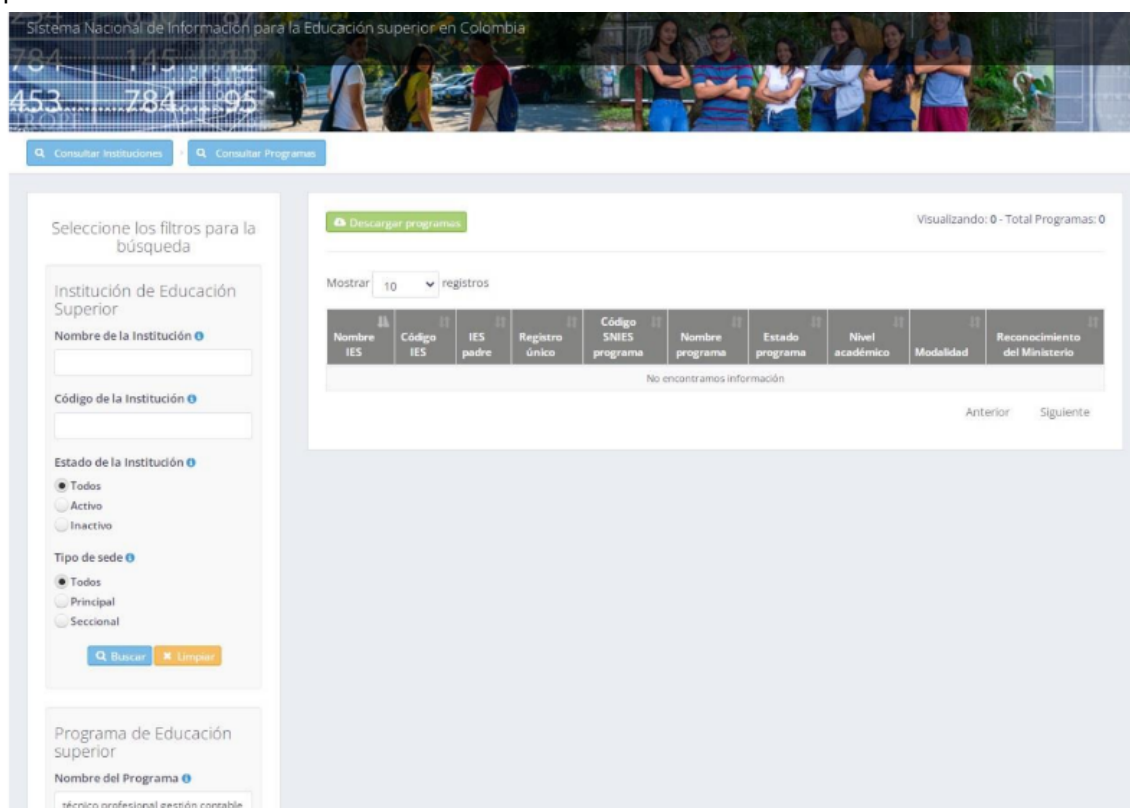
Sistema Nacional de Información para la Educación superior en Colombia

Consultar Instituciones
Consultar Programas

Seleccione los filtros para la búsqueda

Institución de Educación Superior

Nombre de la Institución

Código de la Institución

Estado de la Institución
Todos
Activo
Inactivo

Tipo de sede
Todos
Principal
Seccional

Buscar
Limpiar

Programa de Educación superior

Nombre del Programa

técnico profesional gestión contable

Descargar programas

Visualizando: 0 - Total Programas: 0

Mostrar 10 registros

| Nombre IES | Código IES | IES padre | Registro único | Código SNIES programa | Nombre programa | Estado programa | Nivel académico | Modalidad | Reconocimiento del Ministerio |
|---|---|---|---|---|---|---|---|---|---|
| No encontramos información | | | | | | | | | |

Anterior Siguiente